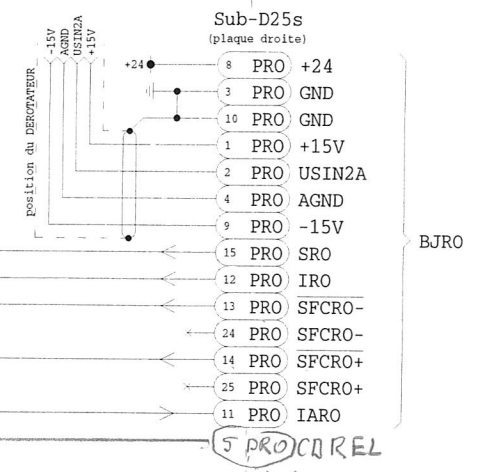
Sub-D25s
(plaque droite)

-15V
AGND
USIN2A
+15V

Position du DEROTATEUR

+24

8 PRO +24
3 PRO GND
10 PRO GND
1 PRO +15V
2 PRO USIN2A
4 PRO AGND
9 PRO -15V
15 PRO SRO
12 PRO IRO
13 PRO $\overline{SFCRO-}$
24 PRO SFCRO-
14 PRO $\overline{SFCRO+}$
25 PRO SFCRO+
11 PRO IARO
5 PRO CDREL

BJRO